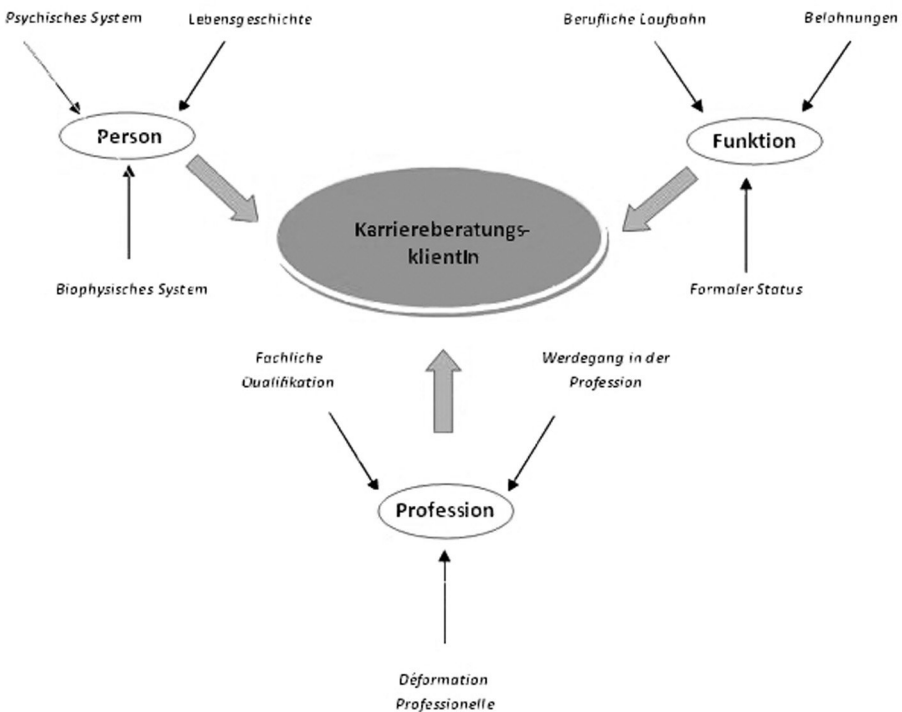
Psychisches System

Lebensgeschichte

Berufliche Laufbahn

Belohnungen

Person

Funktion

Karriereberatungs-klientIn

Biophysisches System

Formaler Status

Fachliche Qualifikation

Werdegang in der Profession

Profession

Déformation Professionelle